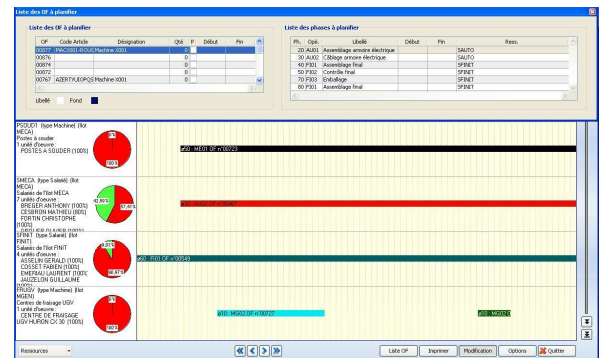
Liste des OF à planifier

Liste des OF à planifier

| OF | Code Article | Désignation | Qté | P | Début | Fin |
|---|---|---|---|---|---|---|
| 00877 | MACHX01-ROUGE | Machine X001 | 0 | | | |
| 00876 | | | 0 | | | |
| 00874 | | | 0 | | | |
| 00872 | | | 0 | | | |
| 00767 | AZERTYUIOPQS | Machine X001 | 0 | | | |

Libellé Fond

Liste des phases à planifier

| Ph. | Opé. | Libellé | Début | Fin | Ress. |
|---|---|---|---|---|---|
| 20 | AU01 | Assemblage armoire électrique | | | SAUTO |
| 30 | AU02 | Câblage armoire électrique | | | SAUTO |
| 40 | P301 | Assemblage final | | | SFINET |
| 50 | P302 | Contrôle final | | | SFINET |
| 70 | P303 | Emballage | | | SFINET |
| 80 | P301 | Assemblage final | | | SFINET |

PSOUD1 (type Machine) (Ilot MECA)
Postes à souder
1 unité d'oeuvre :
POSTES A SOUDER (100%)

0 %
100 %

a50 : ME01 OF n°00723

SMECA (type Salarié) (Ilot MECA)
Salariés de l'Ilot MECA
7 unités d'oeuvre :
BREGER ANTHONY (100%)
CESBRON MATHIEU (60%)
FORTIN CHRISTOPHE (100%)

42,86 %
57,14 %

a10 : AU10 OF n°00497

SFINIT (type Salarié) (Ilot FINIT)
Salariés de l'Ilot FINIT
4 unités d'oeuvre :
ASSELIN GERALD (100%)
COSSET FABIEN (100%)
EMERIAU LAURENT (100%)
JAUZELON GUILLAUME (100%)

a60 : FI01 OF n°00549

FRUSV (type Machine) (Ilot MGEN)
Centres de fraisage UGV
1 unité d'oeuvre :
CENTRE DE FRAISAGE UGV HURON CX 30 (100%)

0 %
100 %

a10 : MG02 OF n°00727

a10 : MG02 OF

Ressources

Liste OF
Imprimer
Modification
Options
Quitter